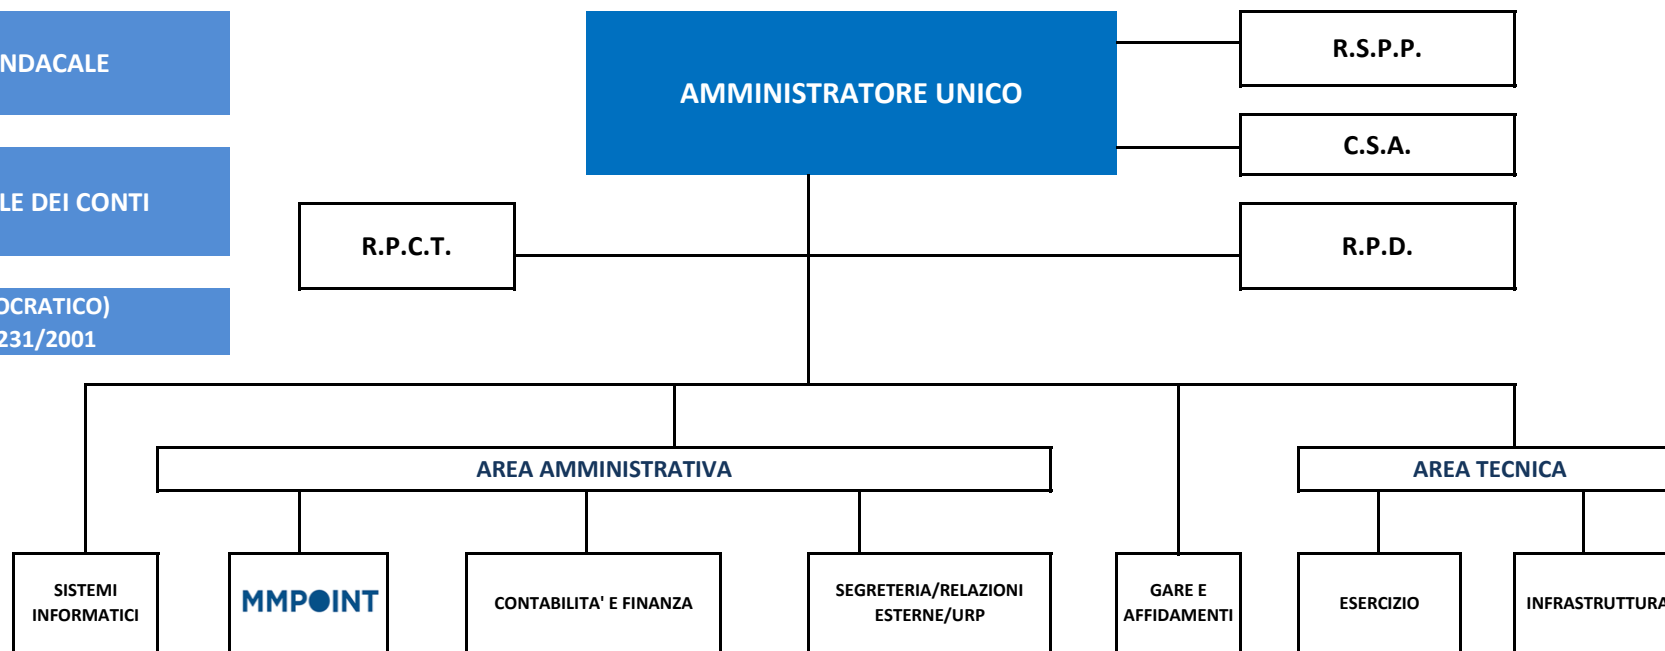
NDACALE

LE DEI CONTI

OCRATICO)
231/2001

AMMINISTRATORE UNICO

R.S.P.P.

C.S.A.

R.P.C.T.

R.P.D.

AREA AMMINISTRATIVA

AREA TECNICA

SISTEMI INFORMATICI

MMPOINT

CONTABILITA' E FINANZA

SEGRETERIA/RELAZIONI ESTERNE/URP

GARE E AFFIDAMENTI

ESERCIZIO

INFRASTRUTTURA